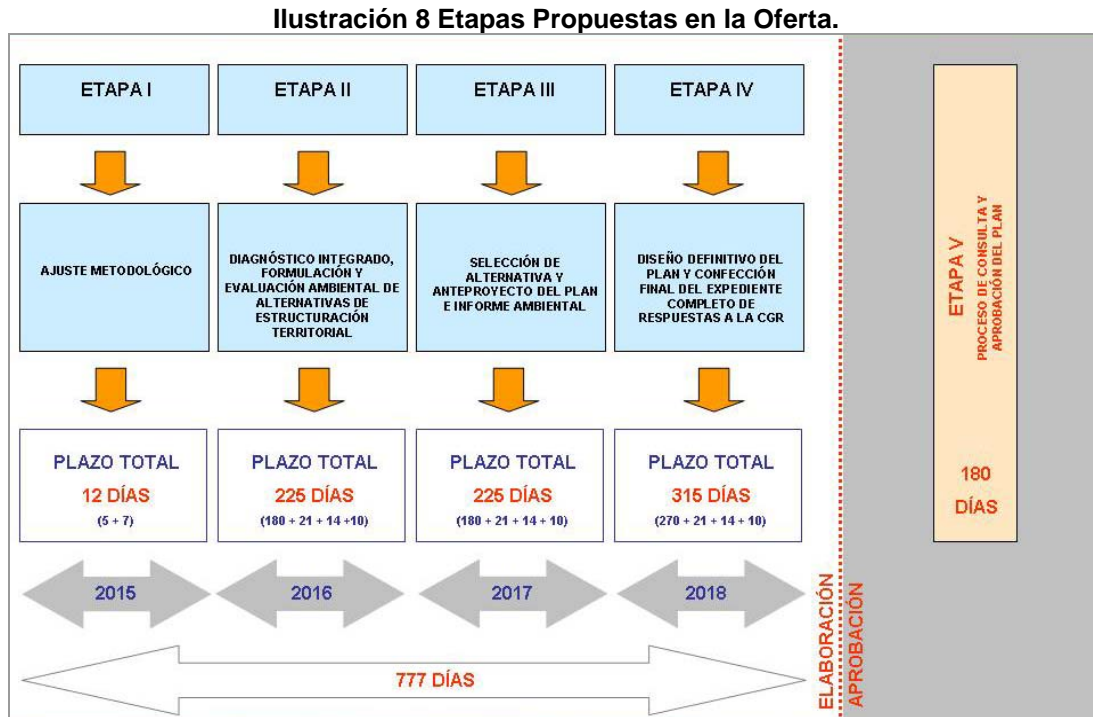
Ilustración 8 Etapas Propuestas en la Oferta.

ETAPA I

AJUSTE METODOLÓGICO

PLAZO TOTAL
12 DÍAS
(5 + 7)

ETAPA II

DIAGNÓSTICO INTEGRADO, FORMULACIÓN Y EVALUACIÓN AMBIENTAL DE ALTERNATIVAS DE ESTRUCTURACIÓN TERRITORIAL

PLAZO TOTAL
225 DÍAS
(180 + 21 + 14 +10)

ETAPA III

SELECCIÓN DE ALTERNATIVA Y ANTEPROYECTO DEL PLAN E INFORME AMBIENTAL

PLAZO TOTAL
225 DÍAS
(180 + 21 + 14 + 10)

ETAPA IV

DISEÑO DEFINITIVO DEL PLAN Y CONFECCIÓN FINAL DEL EXPEDIENTE COMPLETO DE RESPUESTAS A LA CGR

PLAZO TOTAL
315 DÍAS
(270 + 21 + 14 + 10)

2015
2016
2017
2018

777 DÍAS

ELABORACIÓN
APROBACIÓN

ETAPA V
PROCESO DE CONSULTA Y APROBACIÓN DEL PLAN

180
DÍAS